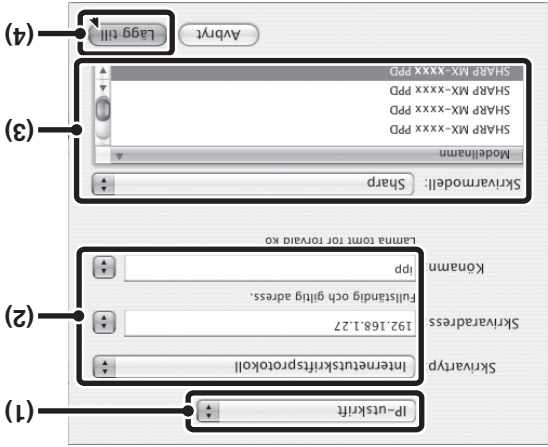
(1)
IP-utskrift

(2)
Skrivartyp Internetutskriftsprotokoll
Skrivaradress 192.168.1.27
Fullständig och giltig adress.
Könamn ipp
Lämna tomt för förvald kö

(3)
Skrivarmodell: Sharp
Modellnamn
SHARP MX-xxxx PPD
SHARP MX-xxxx PPD
SHARP MX-xxxx PPD
SHARP MX-xxxx PPD

(4)
Avbryt
Lägg till